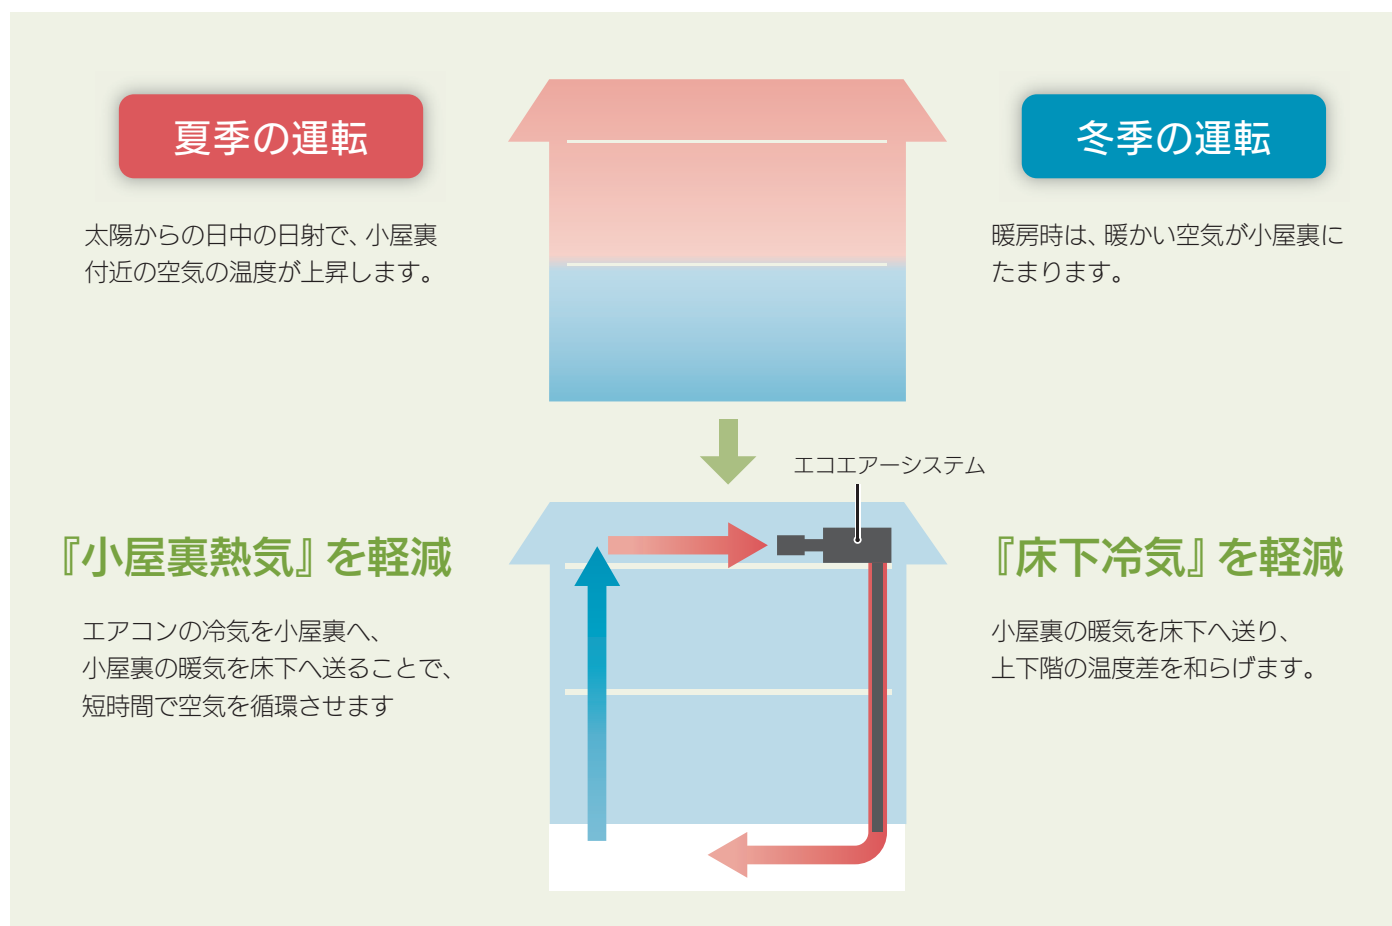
夏季の運転

太陽からの日中の日射で、小屋裏付近の空気の温度が上昇します。

冬季の運転

暖房時は、暖かい空気が小屋裏にたまります。

エコエアーシステム

『小屋裏熱気』を軽減

エアコンの冷気を小屋裏へ、小屋裏の暖気を床下へ送ることで、短時間で空気を循環させます

『床下冷気』を軽減

小屋裏の暖気を床下へ送り、上下階の温度差を和らげます。